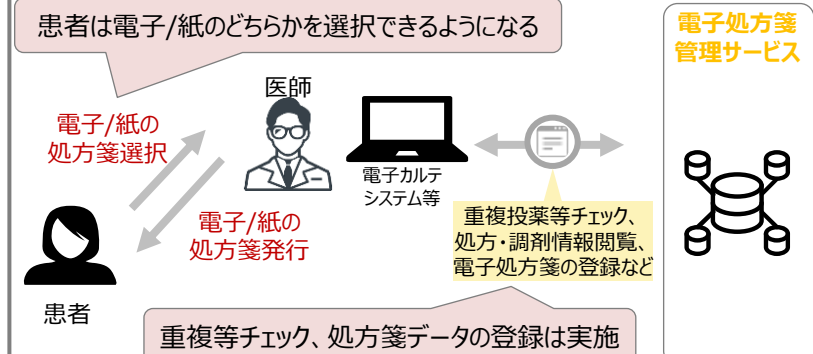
患者は電子/紙のどちらかを選択できるようになる

電子処方箋管理サービス

医師

電子/紙の処方箋選択

電子カルテシステム等

電子/紙の処方箋発行

重複投薬等チェック、処方・調剤情報閲覧、電子処方箋の登録など

患者

重複等チェック、処方箋データの登録は実施